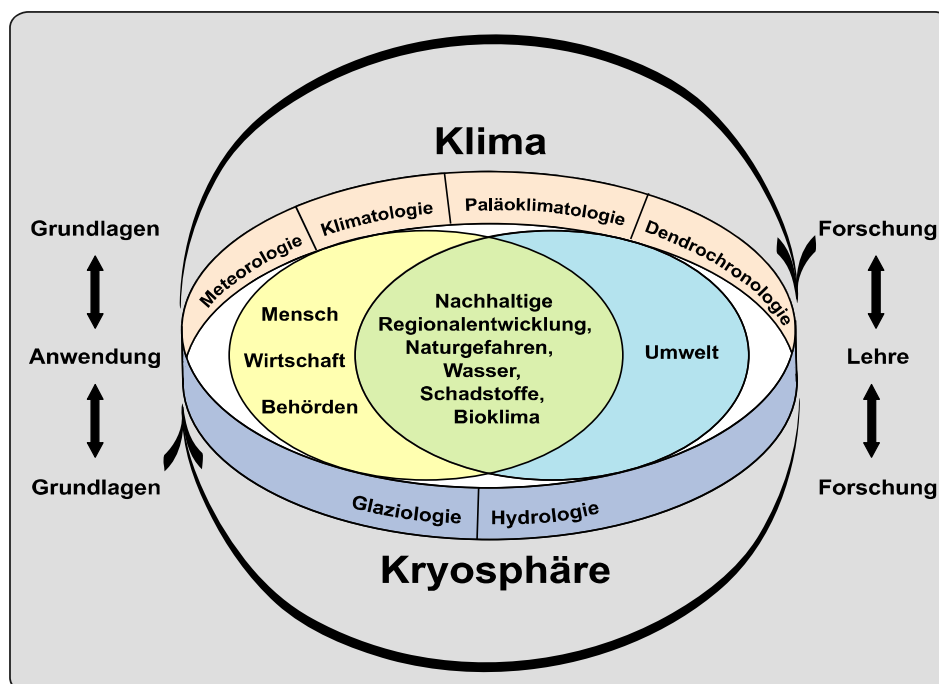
Klima

Meteorologie
Klimatologie
Paläoklimatologie
Dendrochronologie

Grundlagen
Anwendung
Grundlagen

Mensch
Wirtschaft
Behörden

Nachhaltige Regionalentwicklung, Naturgefahren, Wasser, Schadstoffe, Bioklima

Umwelt

Forschung
Lehre
Forschung

Glaziologie
Hydrologie

Kryosphäre